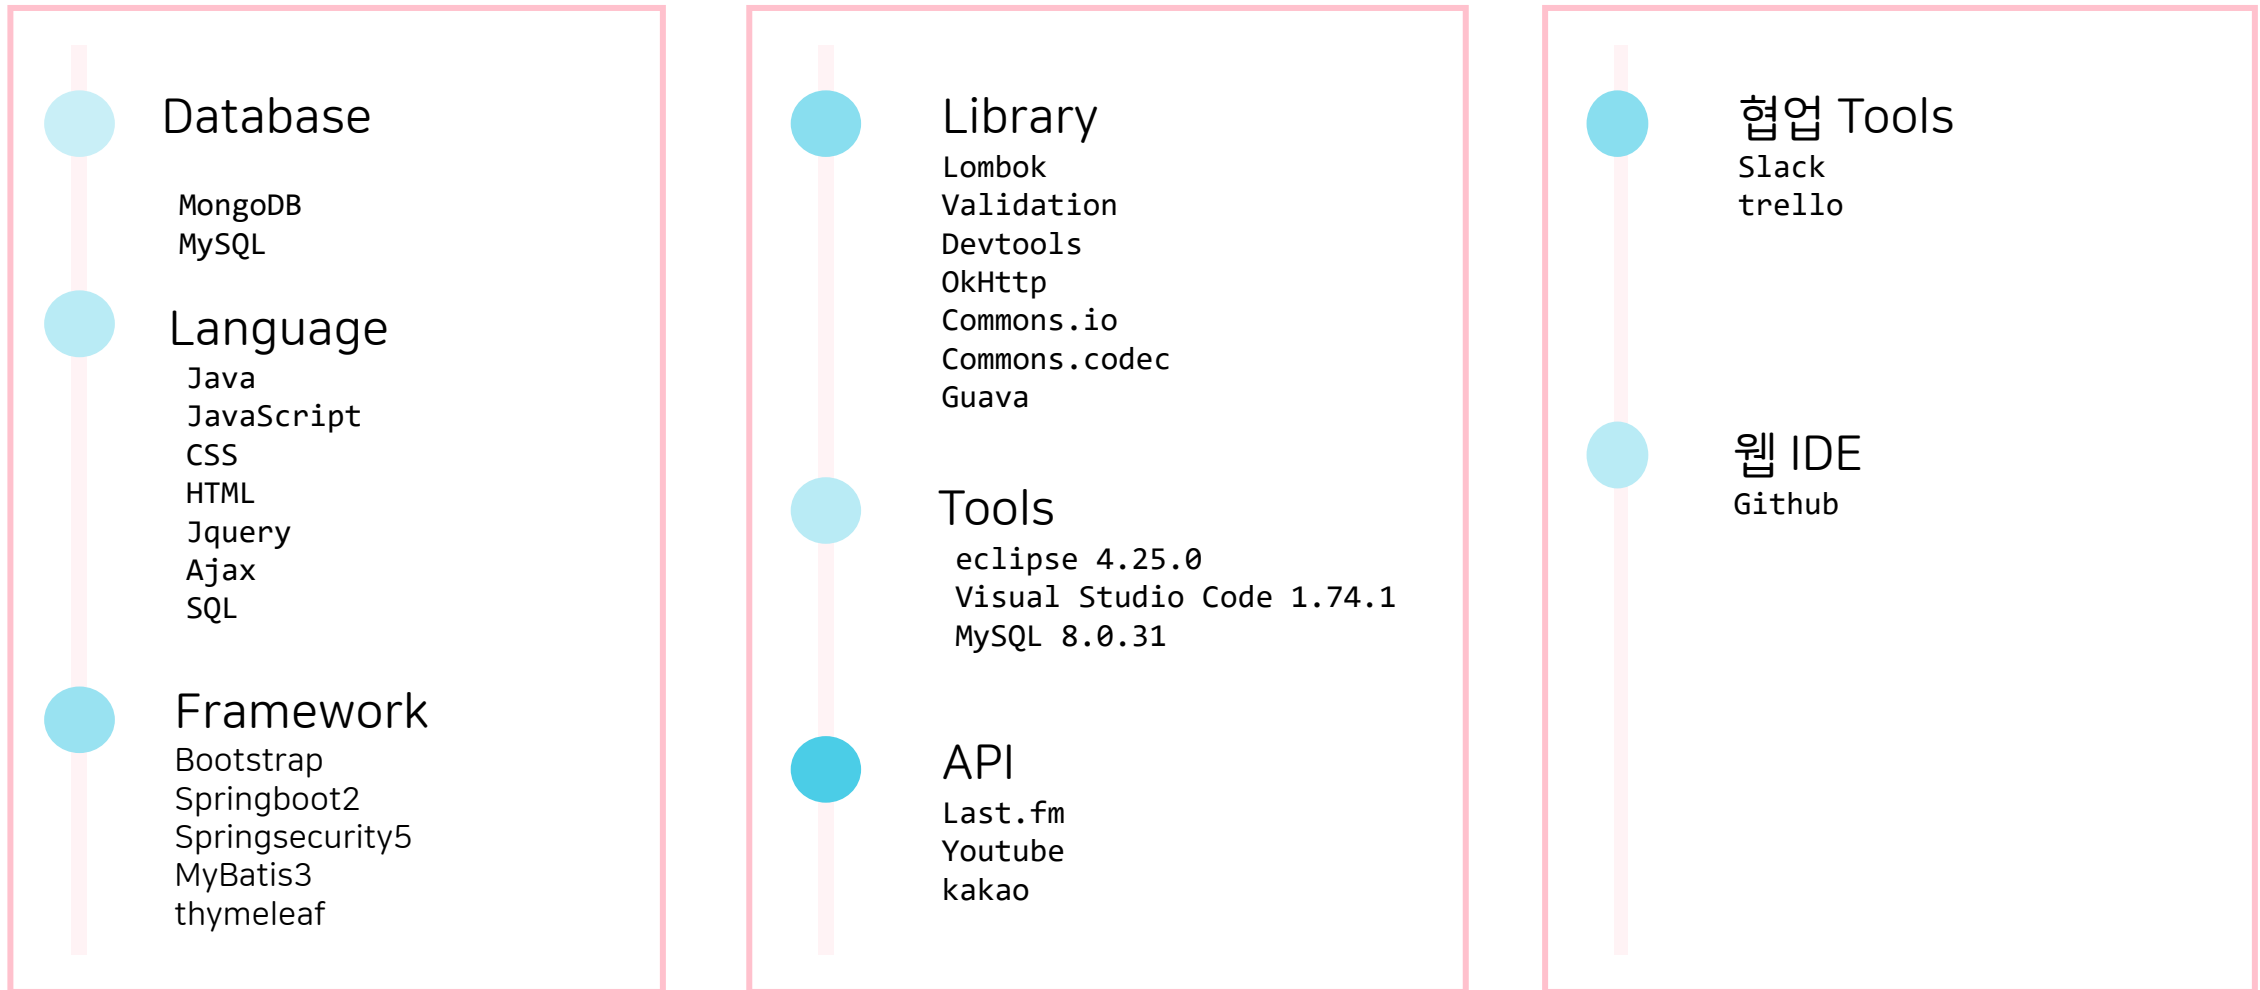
Database

MongoDB
MySQL

Language
Java
JavaScript
CSS
HTML
Jquery
Ajax
SQL

Framework
Bootstrap
Springboot2
Springsecurity5
MyBatis3
thymeleaf

Library
Lombok
Validation
Devtools
OkHttp
Commons.io
Commons.codec
Guava

Tools
eclipse 4.25.0
Visual Studio Code 1.74.1
MySQL 8.0.31

API
Last.fm
Youtube
kakao

협업 Tools
Slack
trello

웹 IDE
Github